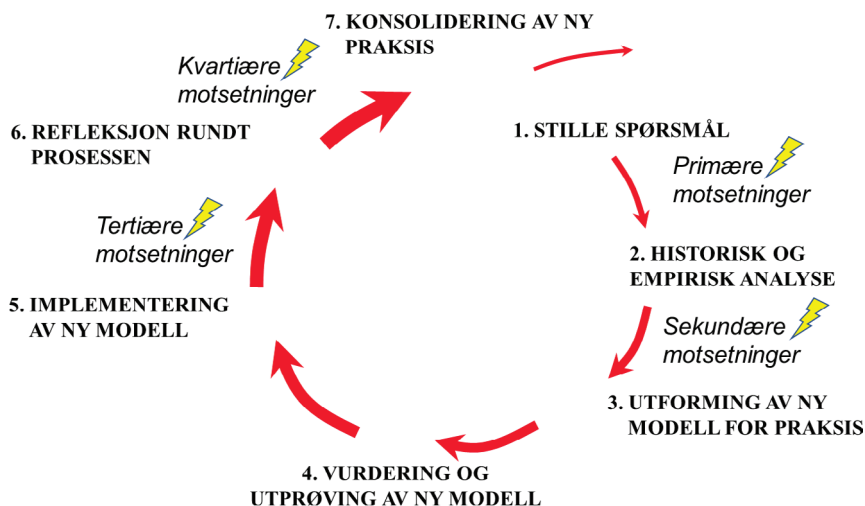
7. KONSOLIDERING AV NY PRAKSIS

1. STILLE SPØRSMÅL

Primære motsetninger

2. HISTORISK OG EMPIRISK ANALYSE

Sekundære motsetninger

3. UTFORMING AV NY MODELL FOR PRAKSIS

4. VURDERING OG UTPRØVING AV NY MODELL

5. IMPLEMENTERING AV NY MODELL

Tertiære motsetninger

6. REFLEKSJON RUNDT PROSESSEN

Kvartiære motsetninger